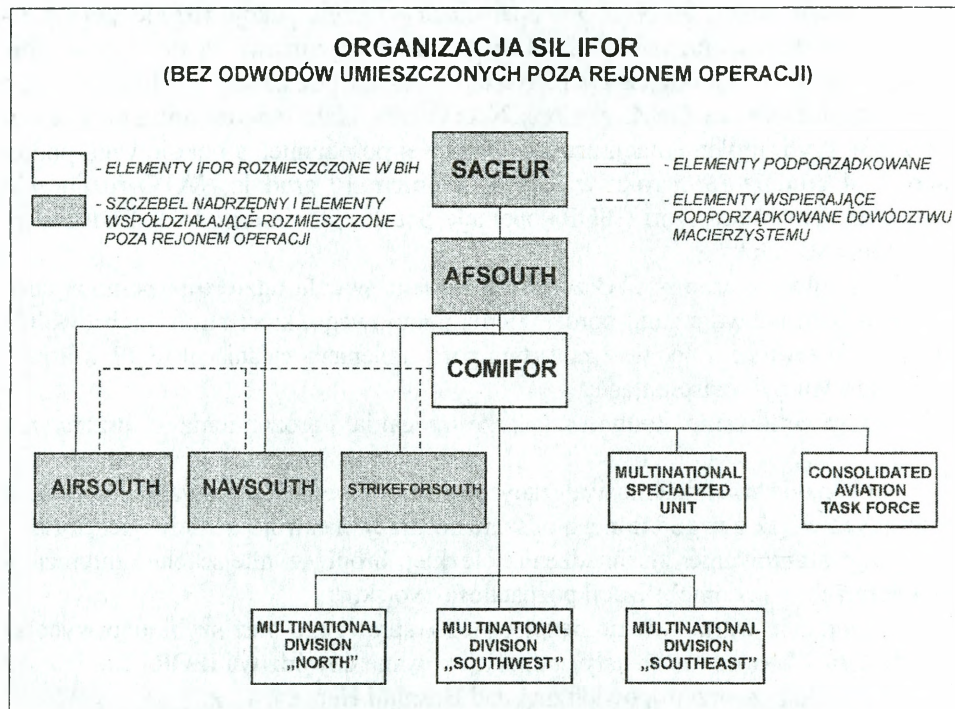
ORGANIZACJA SIŁ IFOR
(BEZ ODWODÓW UMIESZCZONYCH POZA REJONEM OPERACJI)

- ELEMENTY IFOR ROZMIESZCZONE W BiH

- SZCZEBEL NADRZĘDNY I ELEMENTY WSPÓŁDZIAŁAJĄCE ROZMIESZCZONE POZA REJONEM OPERACJI

- ELEMENTY PODPORZĄDKOWANE

- ELEMENTY WSPIERAJĄCE PODPORZĄDKOWANE DOWÓDZTWU MACIERZYSTEMU

SACEUR

AFSOUTH

COMIFOR

AIRSOUTH

NAVSOUTH

STRIKEFORSOUTH

MULTINATIONAL SPECIALIZED UNIT

CONSOLIDATED AVIATION TASK FORCE

MULTINATIONAL DIVISION „NORTH"

MULTINATIONAL DIVISION „SOUTHWEST"

MULTINATIONAL DIVISION „SOUTHEAST"